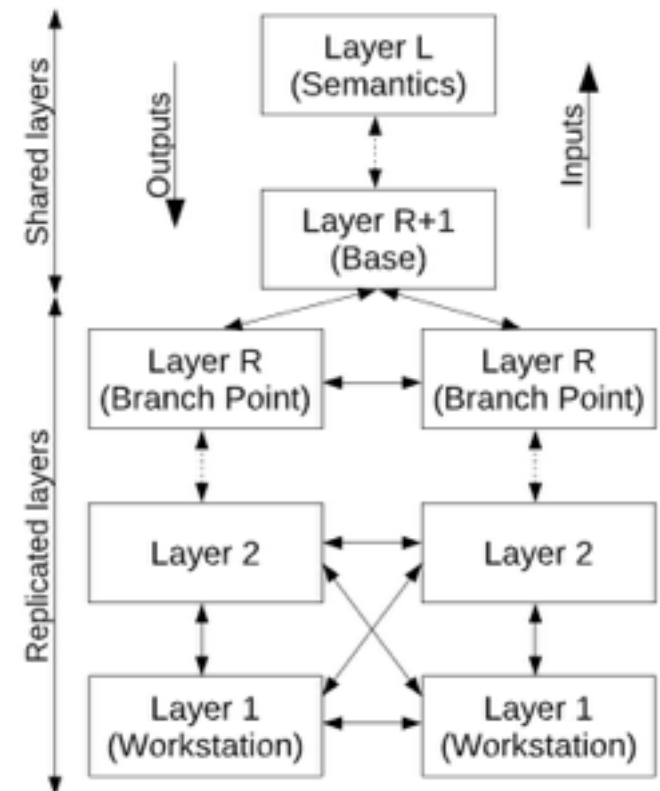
Shared layers

Outputs

Layer L
(Semantics)

Inputs

Layer R+1
(Base)

Replicated layers

Layer R
(Branch Point)

Layer R
(Branch Point)

Layer 2

Layer 2

Layer 1
(Workstation)

Layer 1
(Workstation)